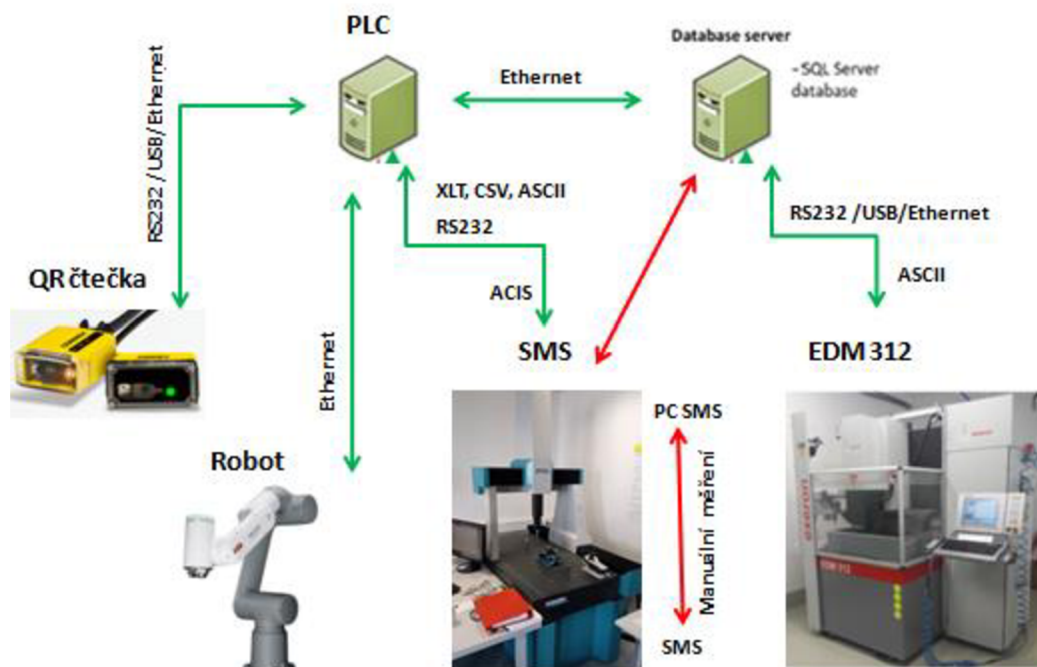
PLC

Database server

- SQL Server database

Ethernet

RS232 /USB/Ethernet

XLT, CSV, ASCII

RS232

RS232 /USB/Ethernet

ASCII

ACIS

QR čtečka

Ethernet

SMS

EDM 312

PC SMS

Manuální měření

SMS

Robot